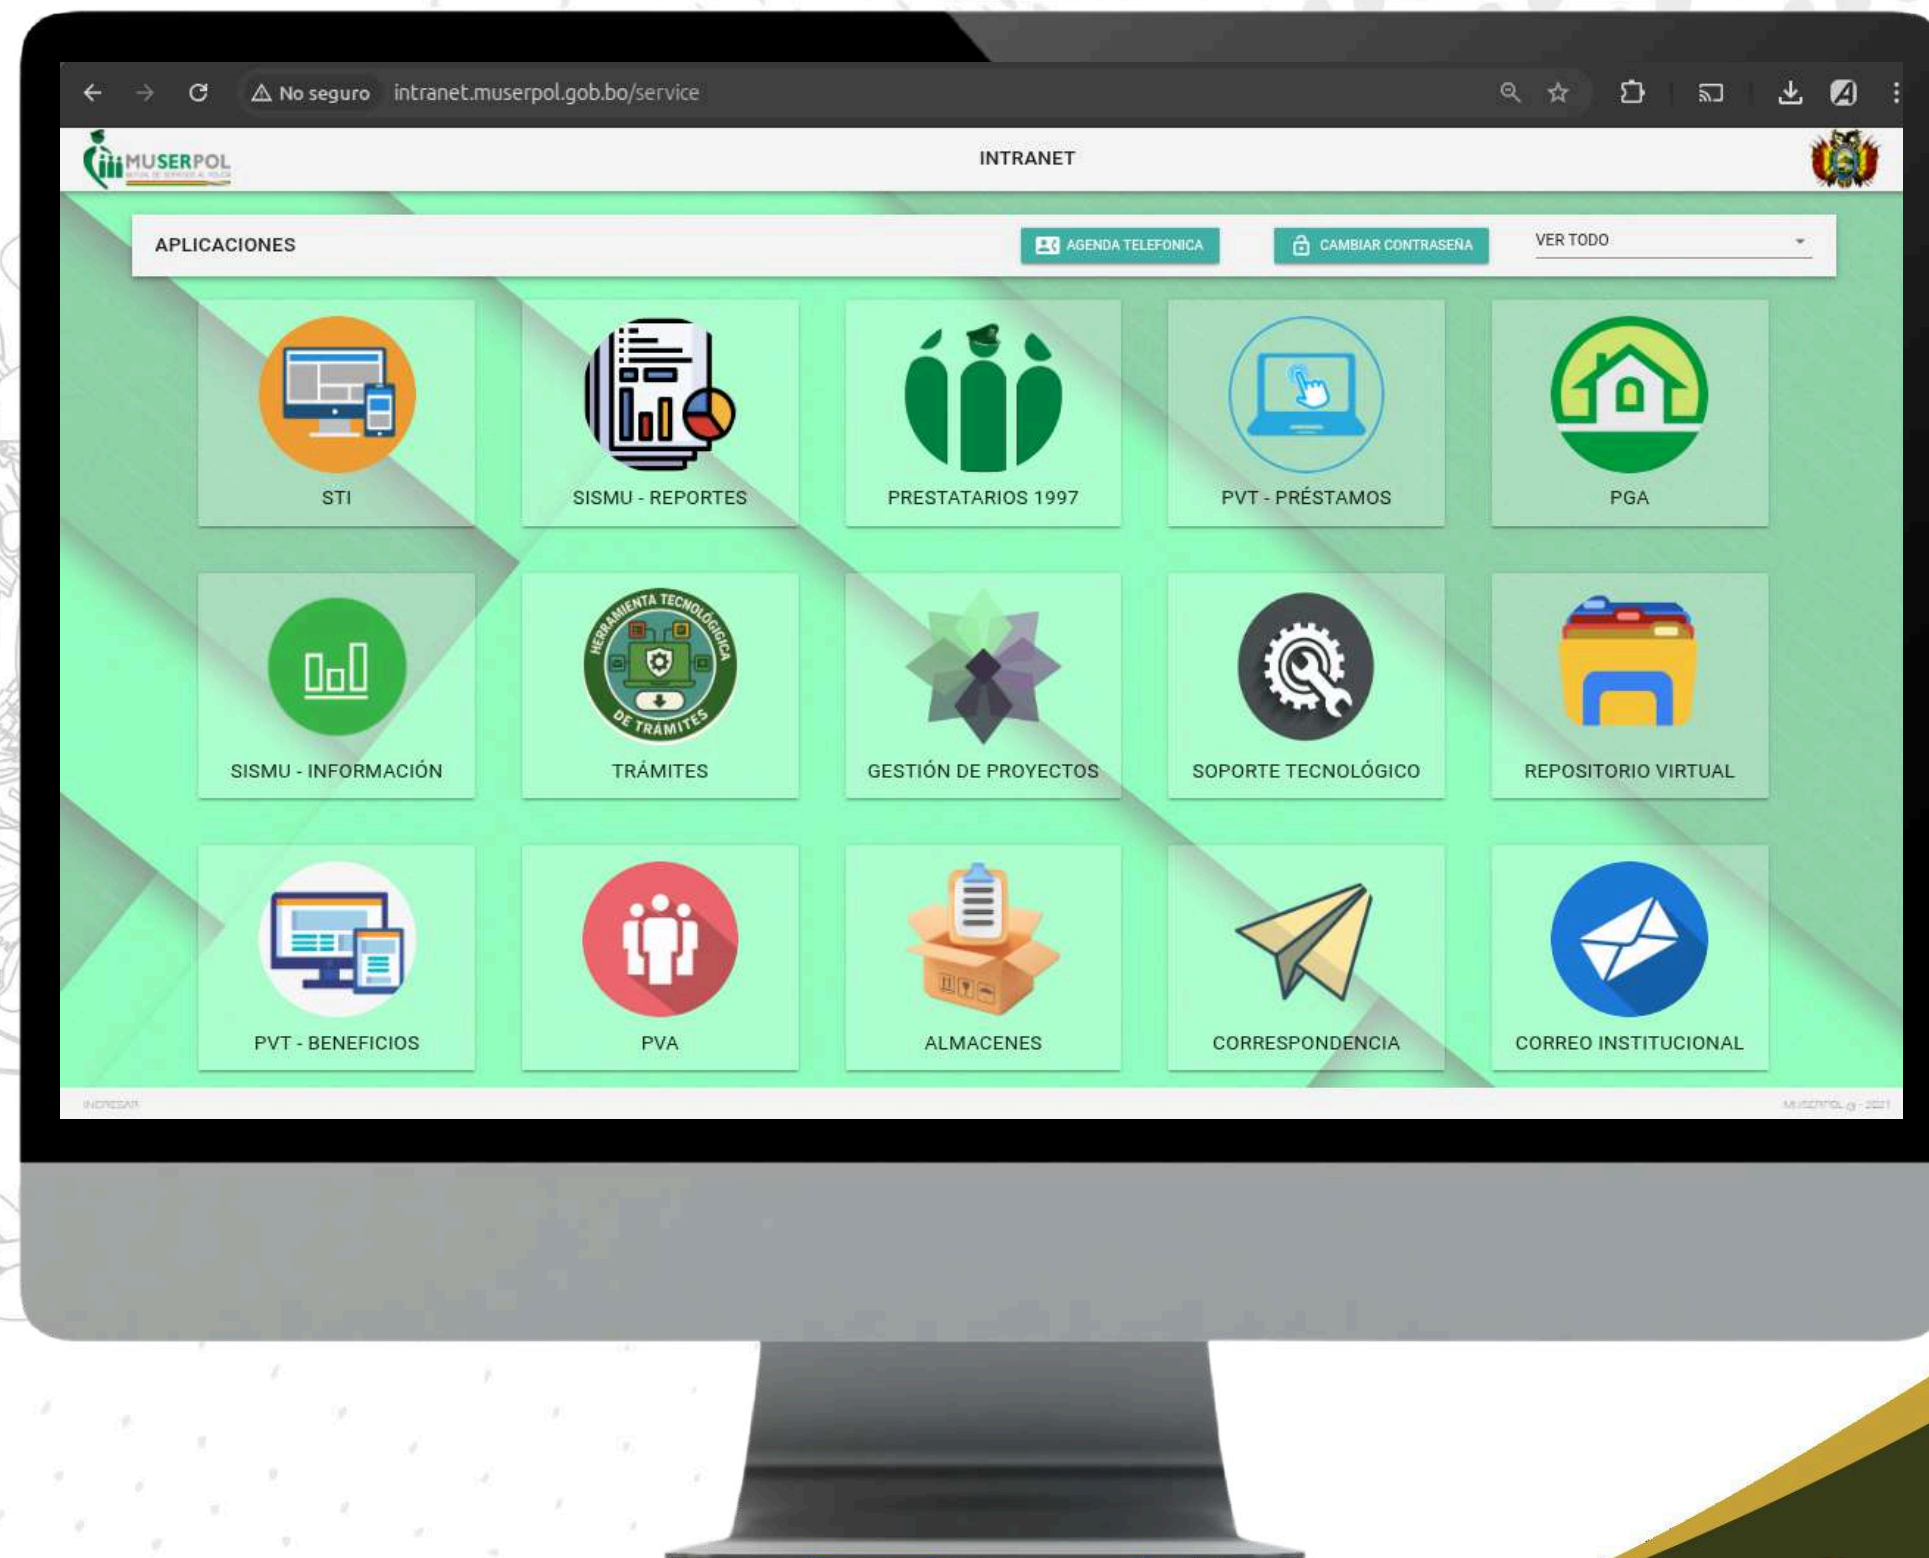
No seguro intranet.muserpol.gob.bo/service

MUSERPOL

INTRANET

APLICACIONES

AGENDA TELEFONICA

CAMBIAR CONTRASEÑA

VER TODO

STI

SISMU - REPORTES

PRESTATARIOS 1997

PVT - PRÉSTAMOS

PGA

SISMU - INFORMACIÓN

HERRAMIENTA TECNOLÓGICA DE TRÁMITES

TRÁMITES

GESTIÓN DE PROYECTOS

SOPORTE TECNOLÓGICO

REPOSITORIO VIRTUAL

PVT - BENEFICIOS

PVA

ALMACENES

CORRESPONDENCIA

CORREO INSTITUCIONAL

INGRESAR

MUSERPOL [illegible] - 2021